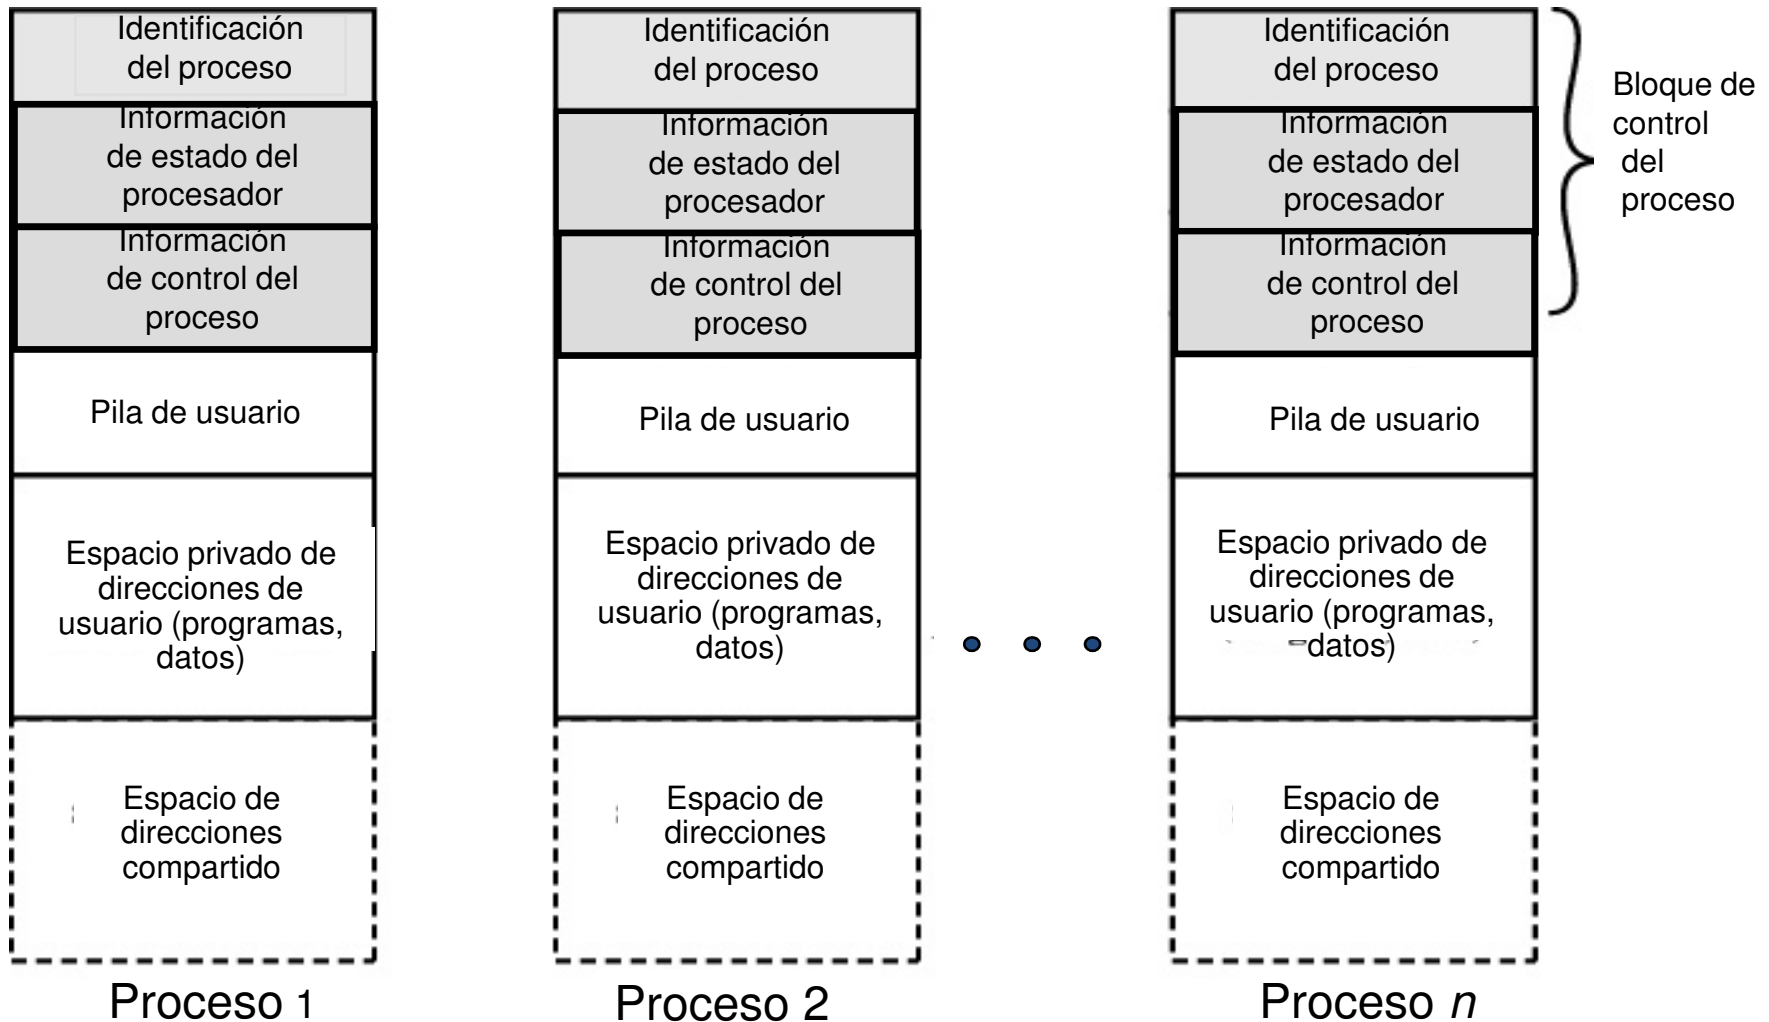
Identificación del proceso

Información de estado del procesador

Información de control del proceso

Pila de usuario

Espacio privado de direcciones de usuario (programas, datos)

Espacio de direcciones compartido

Proceso 1

Identificación del proceso

Información de estado del procesador

Información de control del proceso

Pila de usuario

Espacio privado de direcciones de usuario (programas, datos)

Espacio de direcciones compartido

Proceso 2

Identificación del proceso

Información de estado del procesador

Información de control del proceso

Pila de usuario

Espacio privado de direcciones de usuario (programas, datos)

Espacio de direcciones compartido

Proceso $n$

Bloque de control del proceso